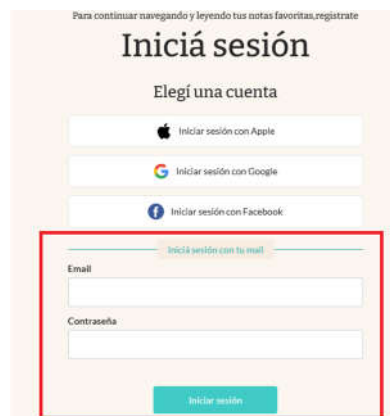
Para continuar navegando y leyendo tus notas favoritas,registrate

Iniciá sesión

Elegí una cuenta

Iniciar sesión con Apple

Iniciar sesión con Google

Iniciar sesión con Facebook

Iniciá sesión con tu mail

Email

Contraseña

Iniciar sesión